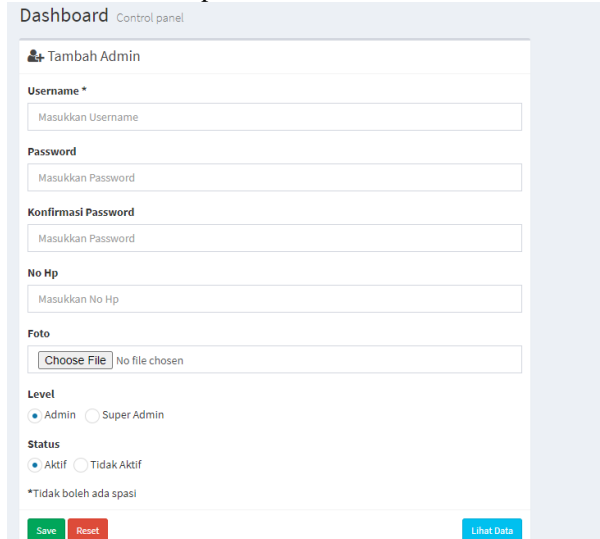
Dashboard Control panel

Tambah Admin

Username *

Masukkan Username

Password

Masukkan Password

Konfirmasi Password

Masukkan Password

No Hp

Masukkan No Hp

Foto

Choose File No file chosen

Level

Admin Super Admin

Status

Aktif Tidak Aktif

*Tidak boleh ada spasi

Save Reset Lihat Data